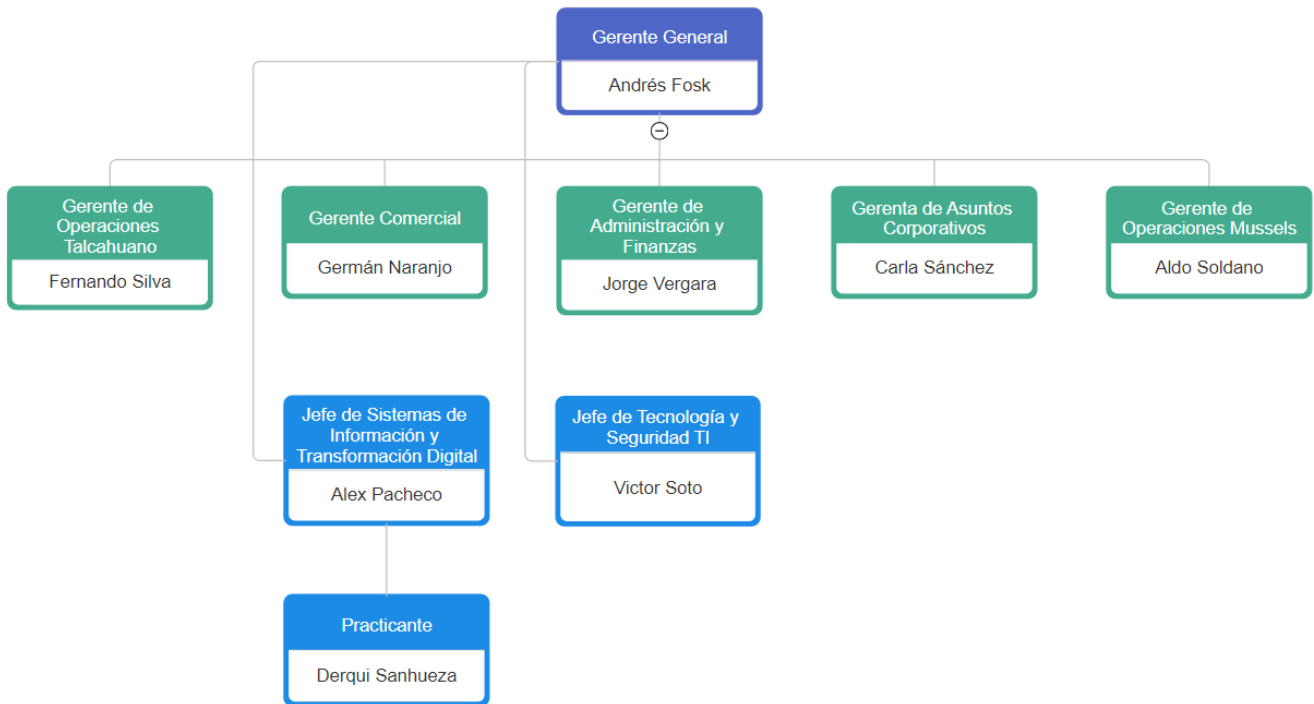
Gerente General
Andrés Fosk

Gerente de Operaciones Talcahuano
Fernando Silva

Gerente Comercial
Germán Naranjo

Gerente de Administración y Finanzas
Jorge Vergara

Gerenta de Asuntos Corporativos
Carla Sánchez

Gerente de Operaciones Mussels
Aldo Soldano

Jefe de Sistemas de Información y Transformación Digital
Alex Pacheco

Jefe de Tecnología y Seguridad TI
Victor Soto

Practicante
Derqui Sanhueza